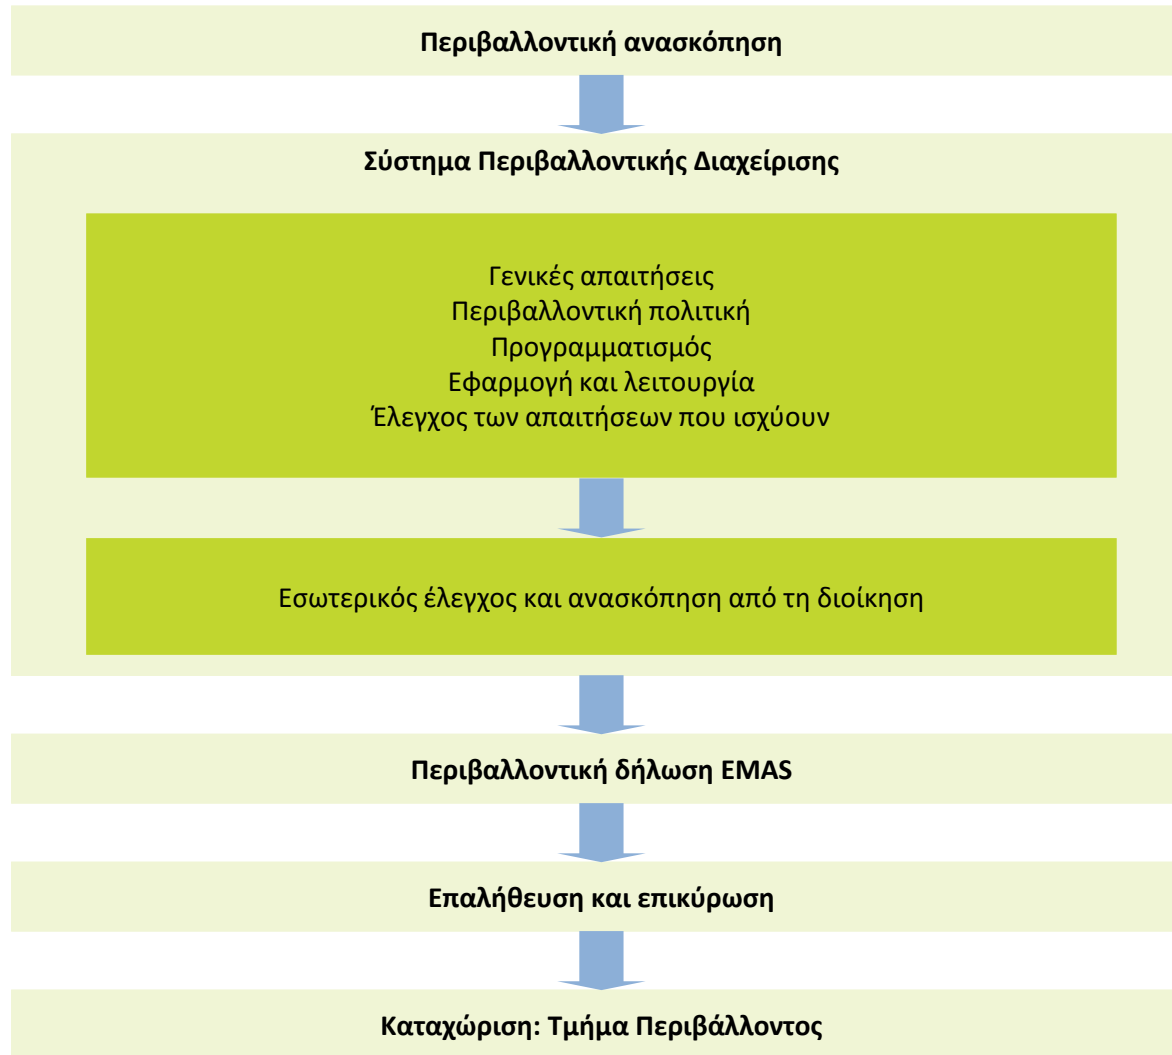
Περιβαλλοντική ανασκόπηση

Σύστημα Περιβαλλοντικής Διαχείρισης

Γενικές απαιτήσεις
Περιβαλλοντική πολιτική
Προγραμματισμός
Εφαρμογή και λειτουργία
Έλεγχος των απαιτήσεων που ισχύουν

Εσωτερικός έλεγχος και ανασκόπηση από τη διοίκηση

Περιβαλλοντική δήλωση EMAS

Επαλήθευση και επικύρωση

Καταχώριση: Τμήμα Περιβάλλοντος